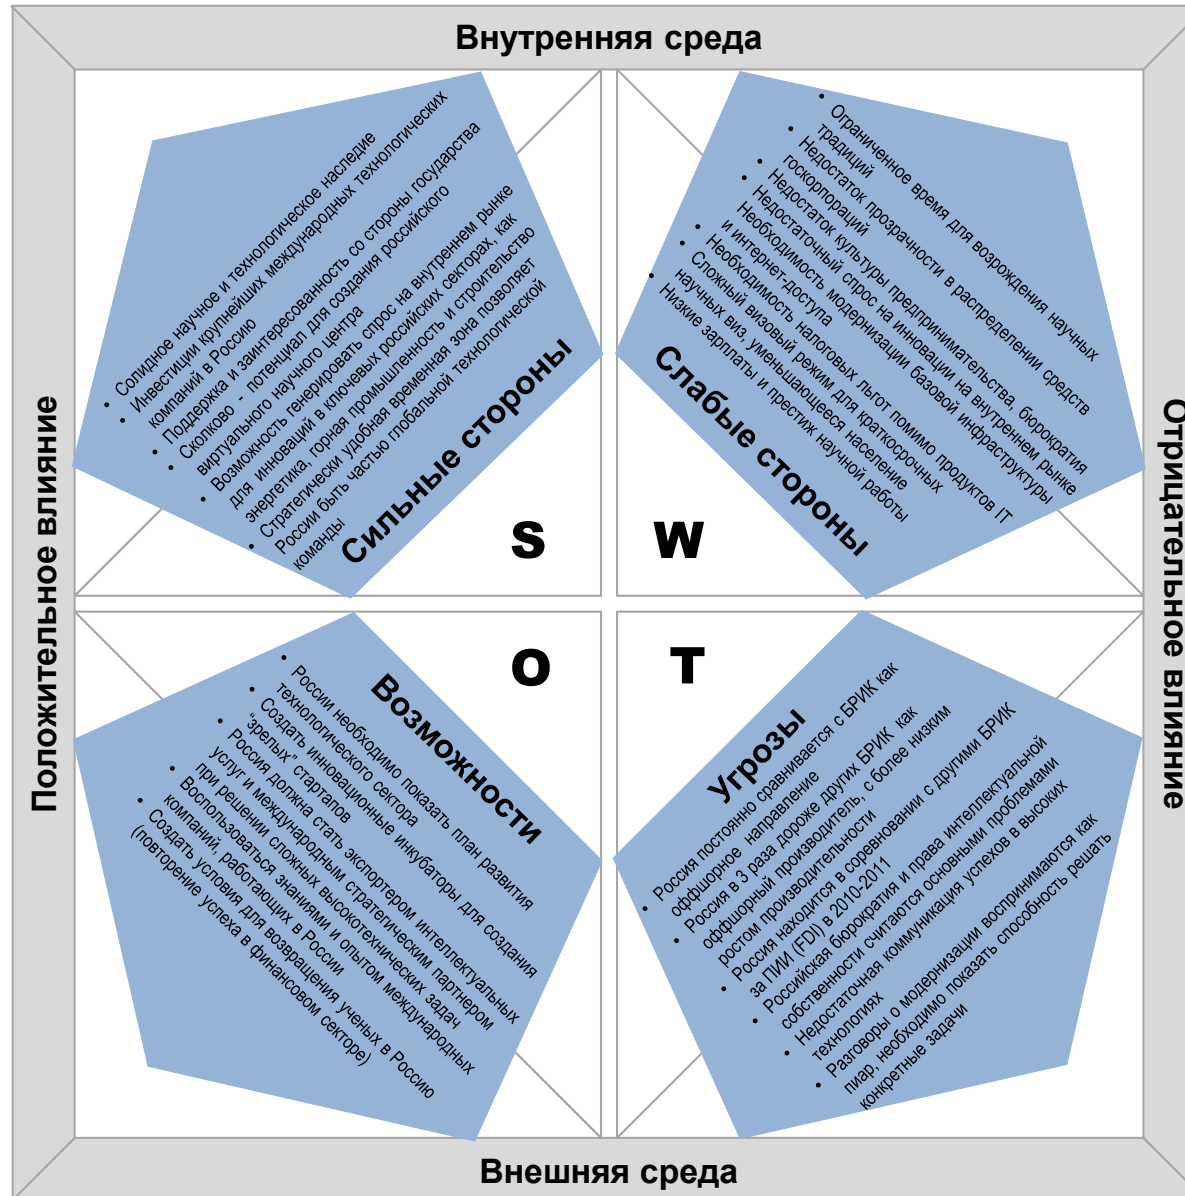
Внутренняя среда

Положительное влияние

Отрицательное влияние

Внешняя среда

Сильные стороны

- Солидное научное и технологическое наследие
- Инвестиции крупнейших международных технологических компаний в Россию
- Поддержка и заинтересованность со стороны государства
- Сколково - потенциал для создания российского виртуального научного центра
- Возможность генерировать спрос на внутреннем рынке для инноваций в ключевых российских секторах, как энергетика, горная промышленность и строительство
- Стратегически удобная временная зона позволяет России быть частью глобальной технологической команды

S

Слабые стороны

- Ограниченное время для возрождения научных традиций
- Недостаток прозрачности в распределении средств госкорпораций
- Недостаток культуры предпринимательства, бюрократия
- Недостаточный спрос на инновации на внутреннем рынке
- Необходимость модернизации базовой инфраструктуры и интернет-доступа
- Необходимость налоговых льгот помимо продуктов IT
- Сложный визовый режим для краткосрочных научных виз, уменьшающееся население
- Низкие зарплаты и престиж научной работы

W

Возможности

- России необходимо показать план развития технологического сектора
- Создать инновационные инкубаторы для создания "зрелых" стартапов
- Россия должна стать экспортером интеллектуальных услуг и международным стратегическим партнером при решении сложных высокотехнических задач
- Воспользоваться знаниями и опытом международных компаний, работающих в России
- Создать условия для возвращения ученых в Россию (повторение успеха в финансовом секторе)

O

Угрозы

- Россия постоянно сравнивается с БРИК как оффшорное направление
- Россия в 3 раза дороже других БРИК как оффшорный производитель, с более низким ростом производительности
- Россия находится в соревновании с другими БРИК за ПИИ (FDI) в 2010-2011
- Российская бюрократия и права интеллектуальной собственности считаются основными проблемами
- Недостаточная коммуникация успехов в высоких технологиях
- Разговоры о модернизации воспринимаются как пиар, необходимо показать способность решать конкретные задачи

T